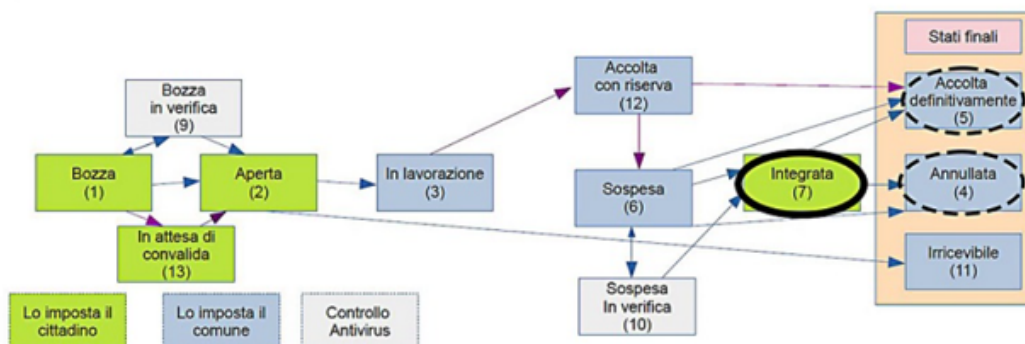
Stati finali

Bozza
in verifica
(9)

Accolta
con riserva
(12)

Accolta
definitivamente
(5)

Bozza
(1)

Aperta
(2)

In lavorazione
(3)

Sospesa
(6)

Integrata
(7)

Annullata
(4)

In attesa di
convalida
(13)

Irricevibile
(11)

Sospesa
In verifica
(10)

Lo imposta il
cittadino

Lo imposta il
comune

Controllo
Antivirus